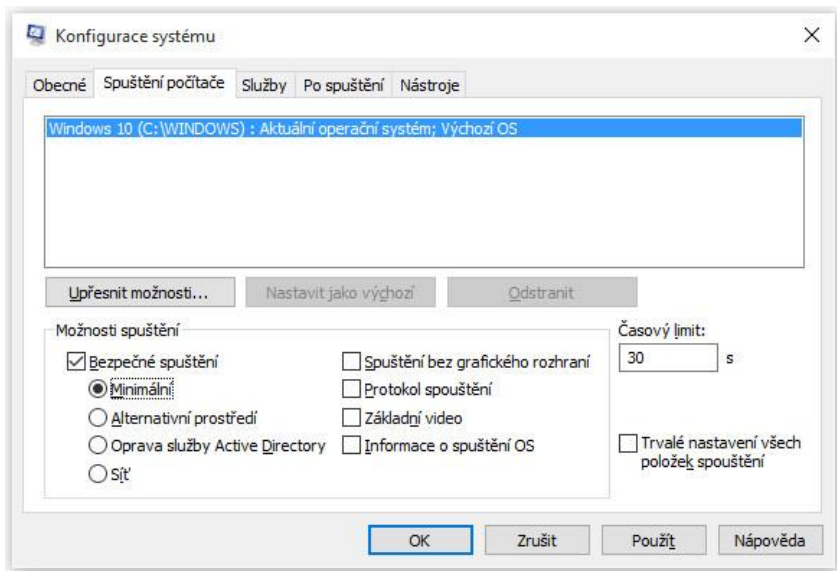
Konfigurace systému

Obecné | Spuštění počítače | Služby | Po spuštění | Nástroje

Windows 10 (C:\WINDOWS) : Aktuální operační systém; Výchozí OS

Upřesnit možnosti... | Nastavit jako výchozí | Odstranit

Možnosti spuštění

☑ Bezpečné spuštění
◉ Minimální
○ Alternativní prostředí
○ Oprava služby Active Directory
○ Síť

☐ Spuštění bez grafického rozhraní
☐ Protokol spouštění
☐ Základní video
☐ Informace o spuštění OS

Časový limit:
30 s

☐ Trvalé nastavení všech položek spouštění

OK | Zrušit | Použít | Nápověda